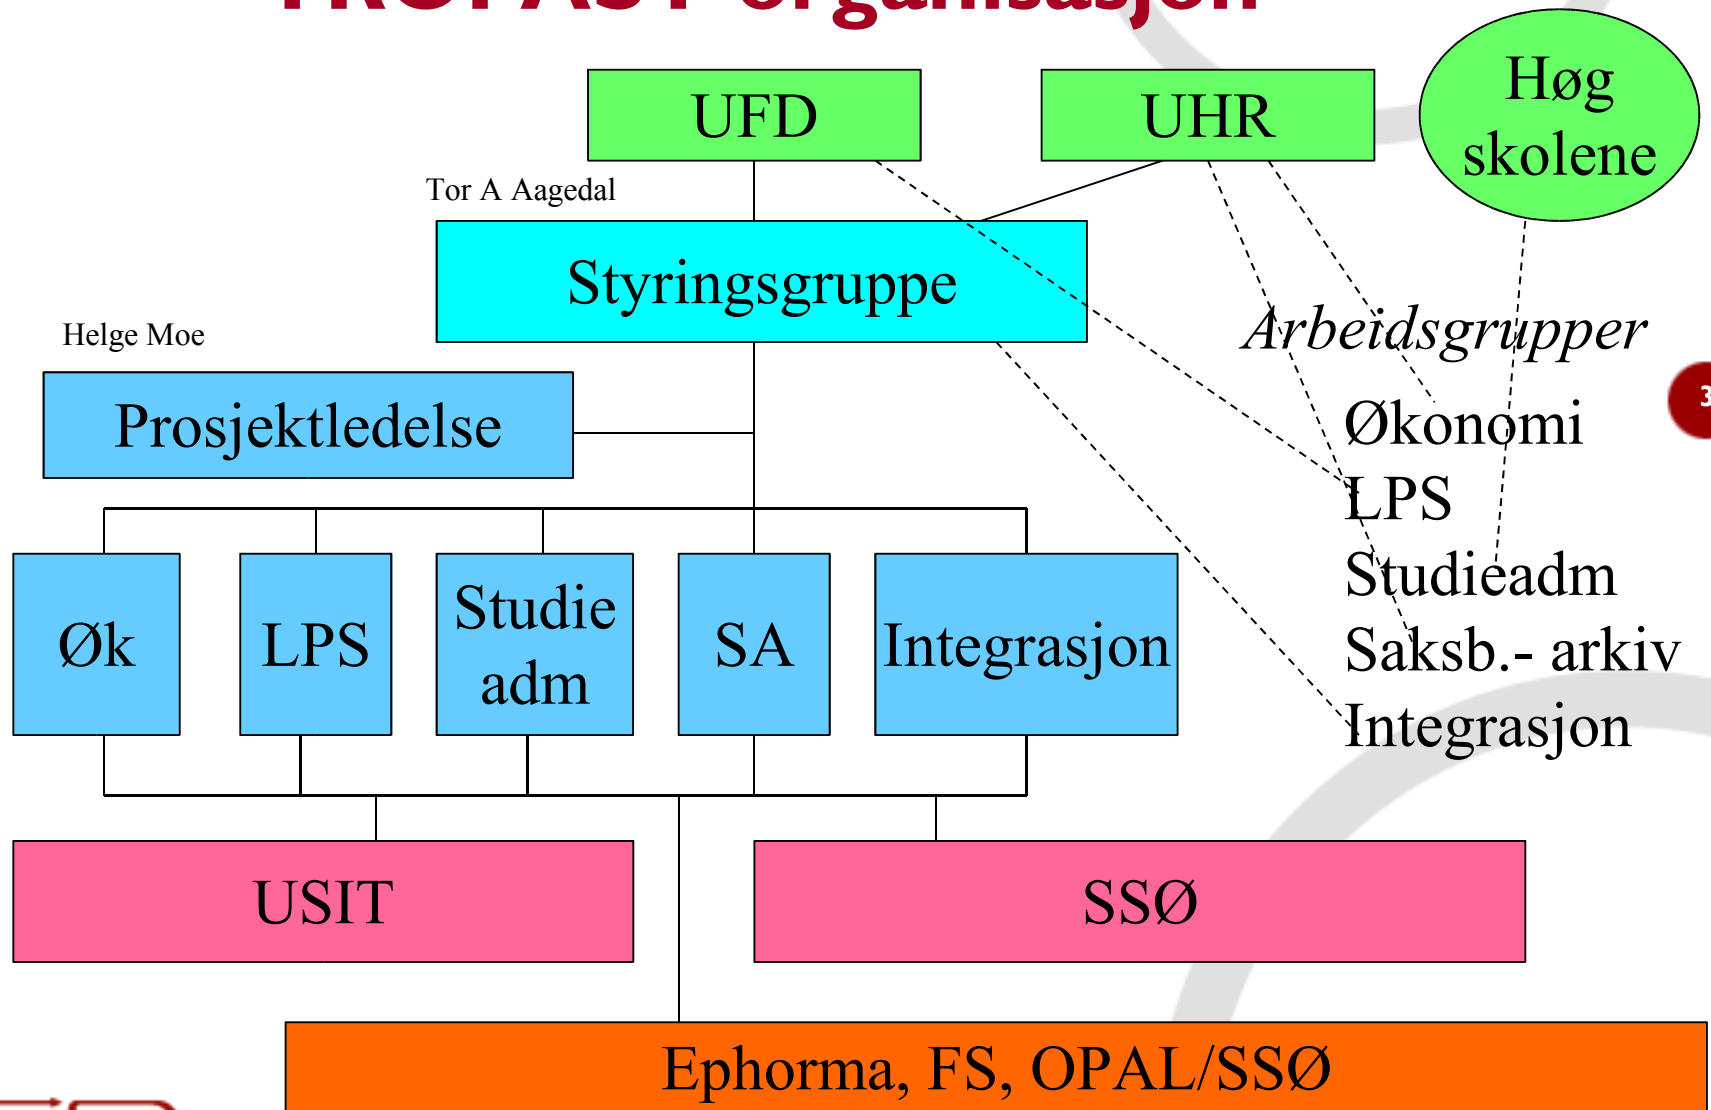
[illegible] organisasjon

UFD

UHR

Høg skolene

Tor A Aagedal

Styringsgruppe

Arbeidsgrupper

Helge Moe

Prosjektledelse

Økonomi
LPS
Studieadm
Saksb.- arkiv
Integrasjon

Øk

LPS

Studie adm

SA

Integrasjon

USIT

SSØ

Ephorma, FS, OPAL/SSØ